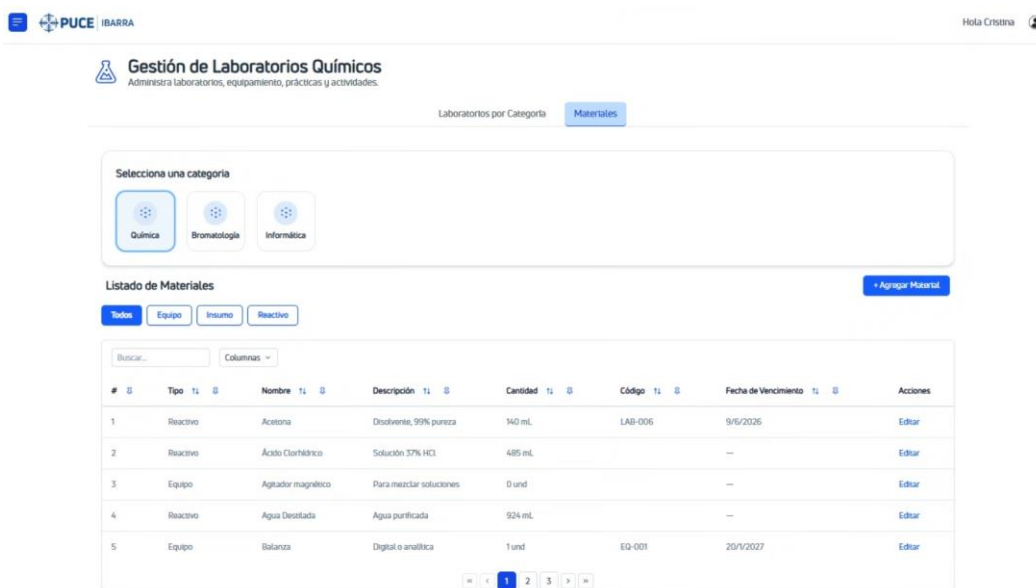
PUCE | IBARRA

Hola Cristina

Gestión de Laboratorios Químicos
Administra laboratorios, equipamiento, prácticas y actividades.

Laboratorios por Categoría | Materiales

Selecciona una categoría

Química | Bromatología | Informática

Listado de Materiales

+ Agregar Material

Todos | Equipo | Insumo | Reactivo

Buscar...
Columnas

| # | Tipo | Nombre | Descripción | Cantidad | Código | Fecha de Vencimiento | Acciones |
|---|---|---|---|---|---|---|---|
| 1 | Reactivo | Acetona | Disolvente, 99% pureza | 140 mL | LAB-006 | 9/6/2026 | Editar |
| 2 | Reactivo | Ácido Clorhídrico | Solución 37% HCl | 485 mL | | — | Editar |
| 3 | Equipo | Agitador magnético | Para mezclar soluciones | 0 und | | — | Editar |
| 4 | Reactivo | Agua Destilada | Agua purificada | 924 mL | | — | Editar |
| 5 | Equipo | Balanza | Digital o analítica | 1 und | EQ-001 | 20/1/2027 | Editar |

« ‹ 1 2 3 › »